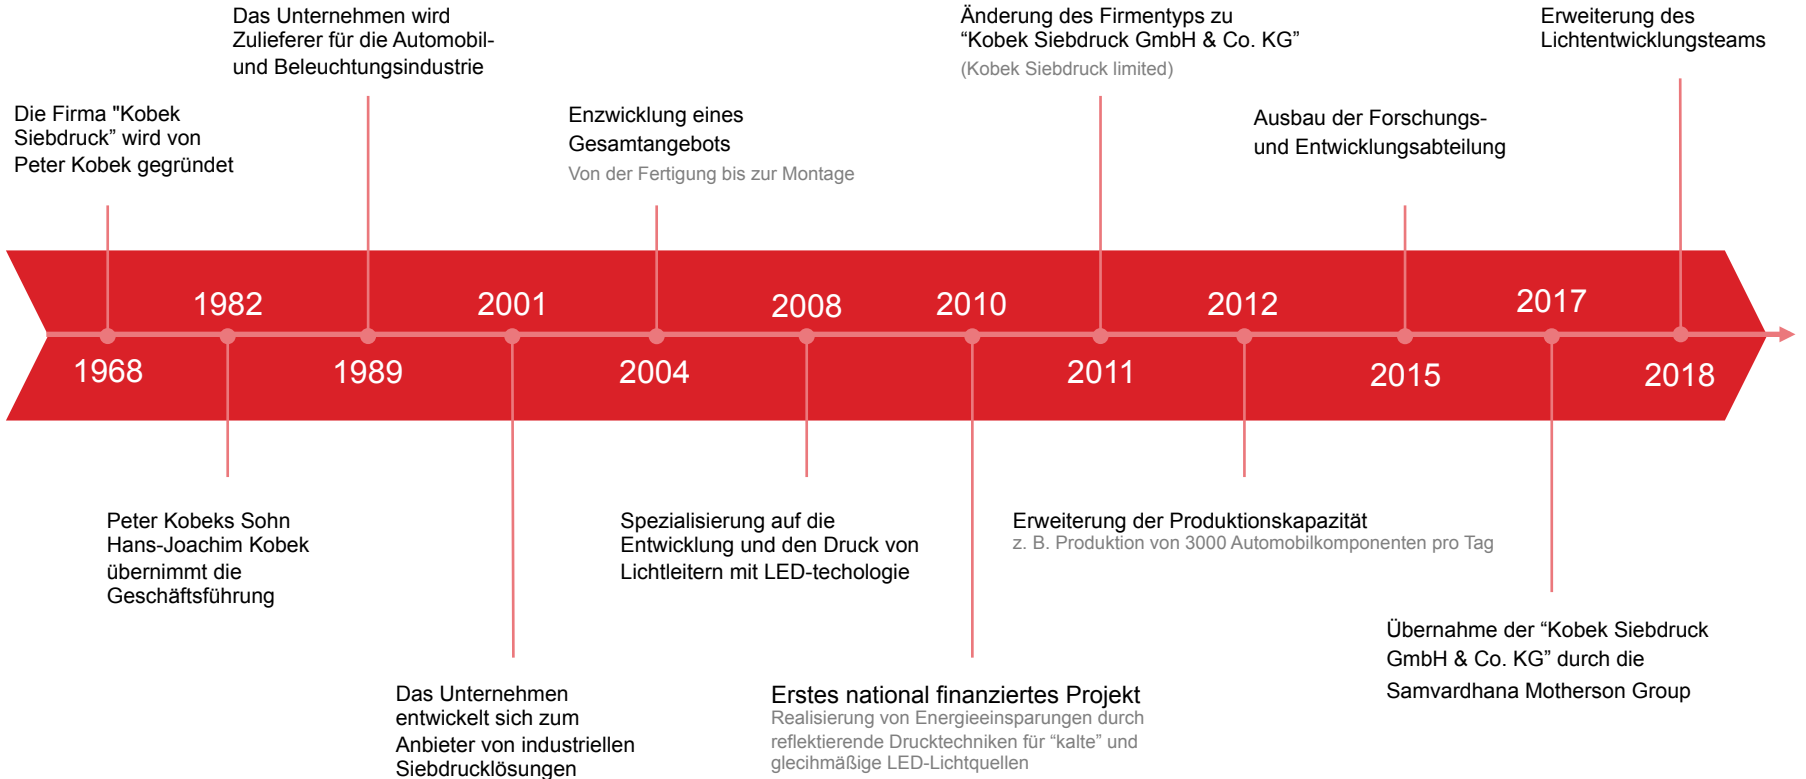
Das Unternehmen wird Zulieferer für die Automobil- und Beleuchtungsindustrie

Änderung des Firmentyps zu “Kobek Siebdruck GmbH & Co. KG”
(Kobek Siebdruck limited)

Erweiterung des Lichtentwicklungsteams

Die Firma "Kobek Siebdruck” wird von Peter Kobek gegründet

Enzwicklung eines Gesamtangebots
Von der Fertigung bis zur Montage

Ausbau der Forschungs- und Entwicklungsabteilung

1982

2001

2008

2010

2012

2017

1968

1989

2004

2011

2015

2018

Peter Kobeks Sohn Hans-Joachim Kobek übernimmt die Geschäftsführung

Spezialisierung auf die Entwicklung und den Druck von Lichtleitern mit LED-techologie

Erweiterung der Produktionskapazität
z. B. Produktion von 3000 Automobilkomponenten pro Tag

Übernahme der “Kobek Siebdruck GmbH & Co. KG” durch die Samvardhana Motherson Group

Das Unternehmen entwickelt sich zum Anbieter von industriellen Siebdrucklösungen

Erstes national finanziertes Projekt
Realisierung von Energieeinsparungen durch reflektierende Drucktechniken für “kalte” und glecihmäßige LED-Lichtquellen